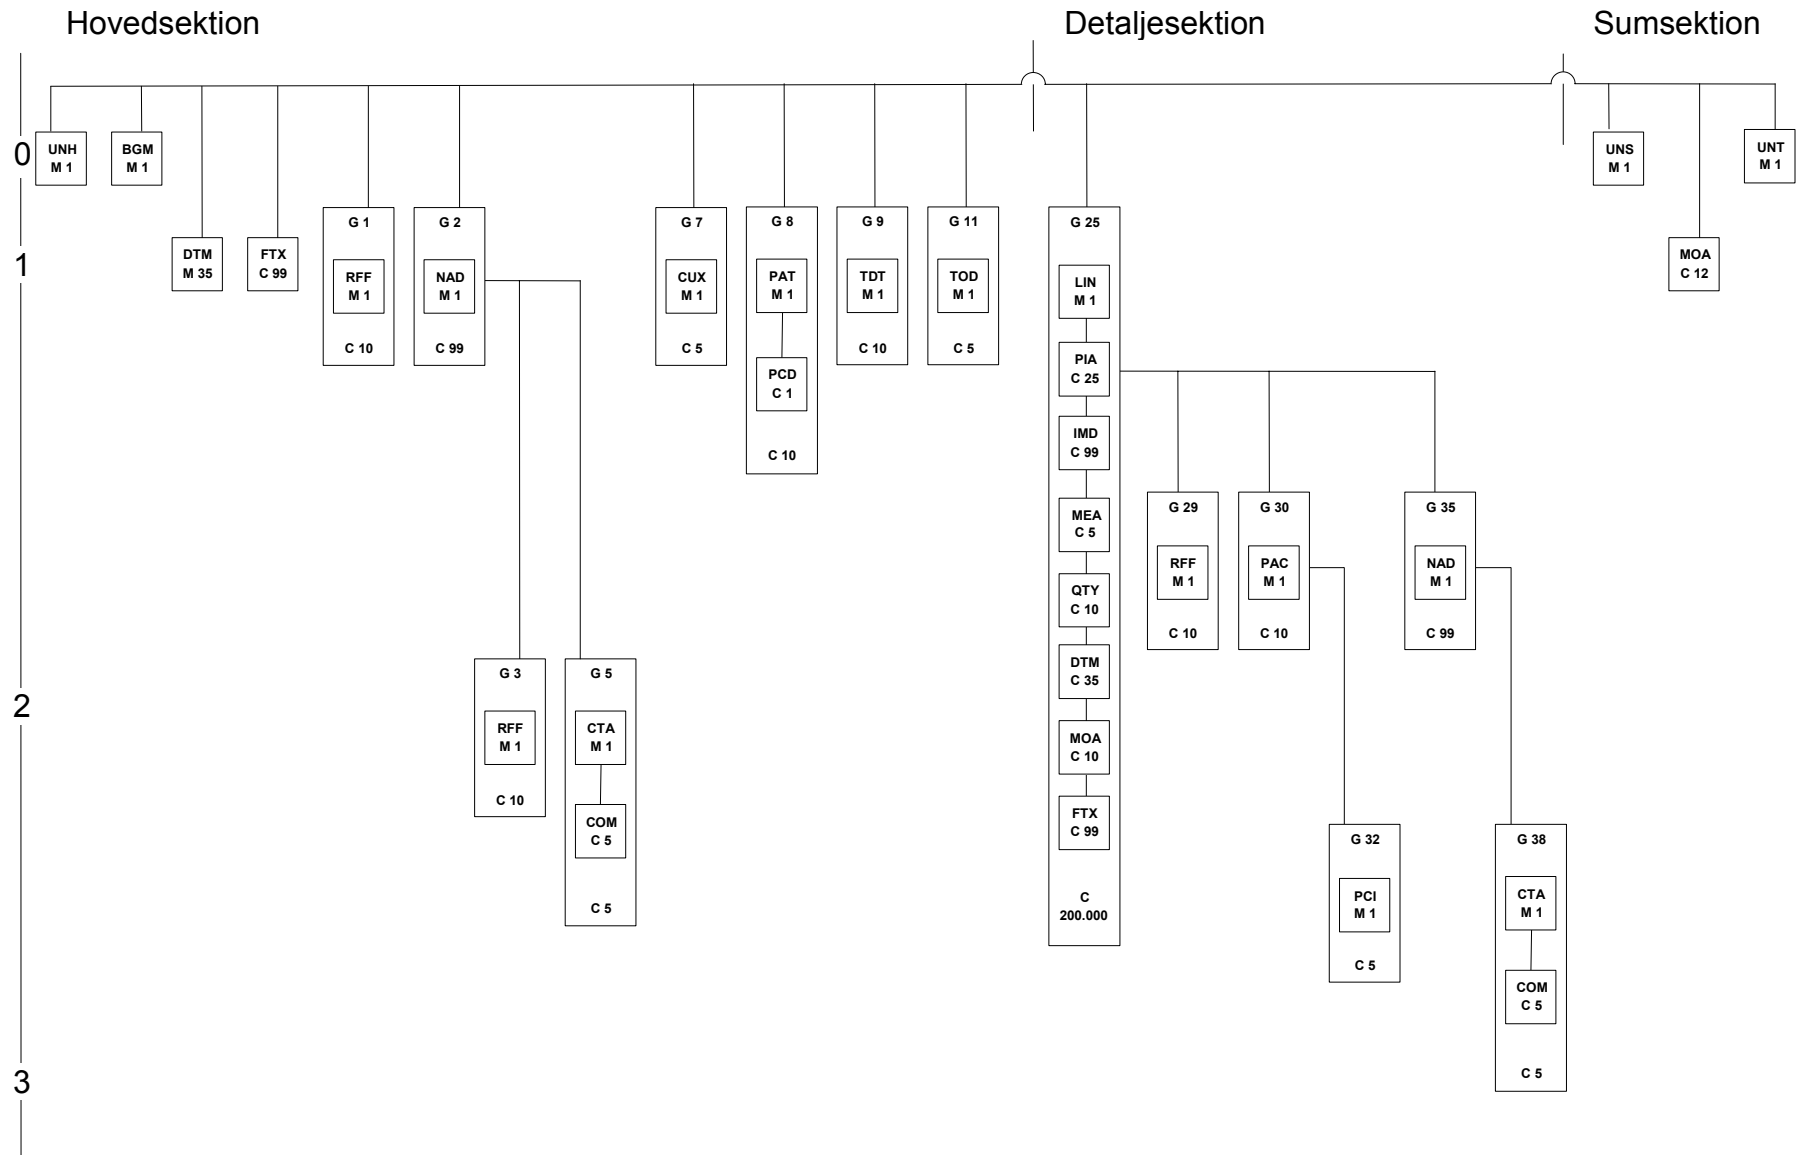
Hovedsektion

Detaljesektion

Sumsektion

0

1

2

3

UNH
M 1

BGM
M 1

DTM
M 35

FTX
C 99

G 1
RFF
M 1
C 10

G 2
NAD
M 1
C 99

G 3
RFF
M 1
C 10

G 5
CTA
M 1
COM
C 5
C 5

G 7
CUX
M 1
C 5

G 8
PAT
M 1
PCD
C 1
C 10

G 9
TDT
M 1
C 10

G 11
TOD
M 1
C 5

G 25
LIN
M 1
PIA
C 25
IMD
C 99
MEA
C 5
QTY
C 10
DTM
C 35
MOA
C 10
FTX
C 99
C
200.000

G 29
RFF
M 1
C 10

G 30
PAC
M 1
C 10

G 32
PCI
M 1
C 5

G 35
NAD
M 1
C 99

G 38
CTA
M 1
COM
C 5
C 5

UNS
M 1

MOA
C 12

UNT
M 1